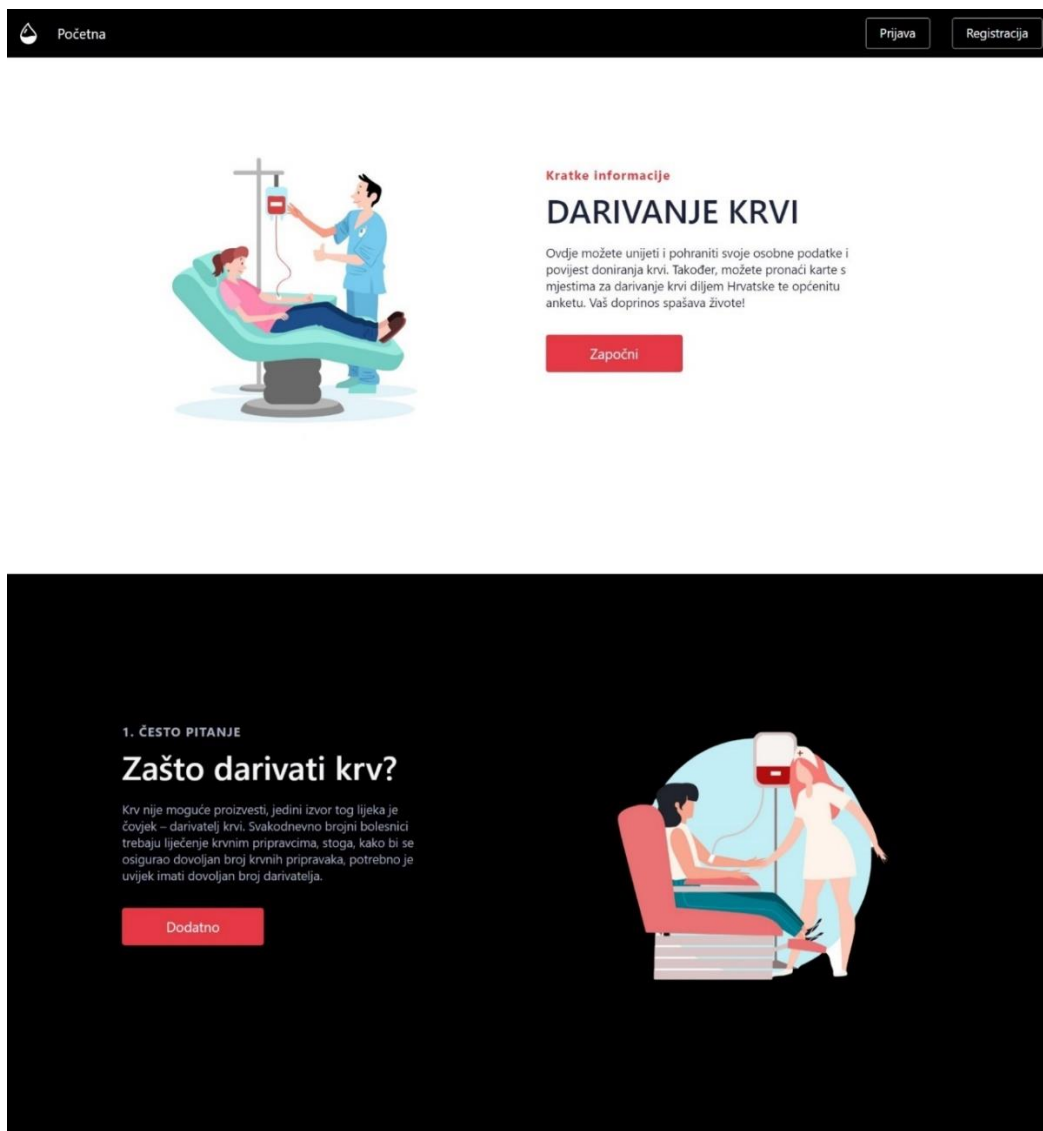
Početna

Prijava

Registracija

Kratke informacije

DARIVANJE KRVI

Ovdje možete unijeti i pohraniti svoje osobne podatke i povijest doniranja krvi. Također, možete pronaći karte s mjestima za darivanje krvi diljem Hrvatske te općenitu anketu. Vaš doprinos spašava živote!

Započni

1. ČESTO PITANJE

Zašto darivati krv?

Krv nije moguće proizvesti, jedini izvor tog lijeka je čovjek – darivatelj krvi. Svakodnevno brojni bolesnici trebaju liječenje krvnim pripravcima, stoga, kako bi se osigurao dovoljan broj krvnih pripravaka, potrebno je uvijek imati dovoljan broj darivatelja.

Dodatno